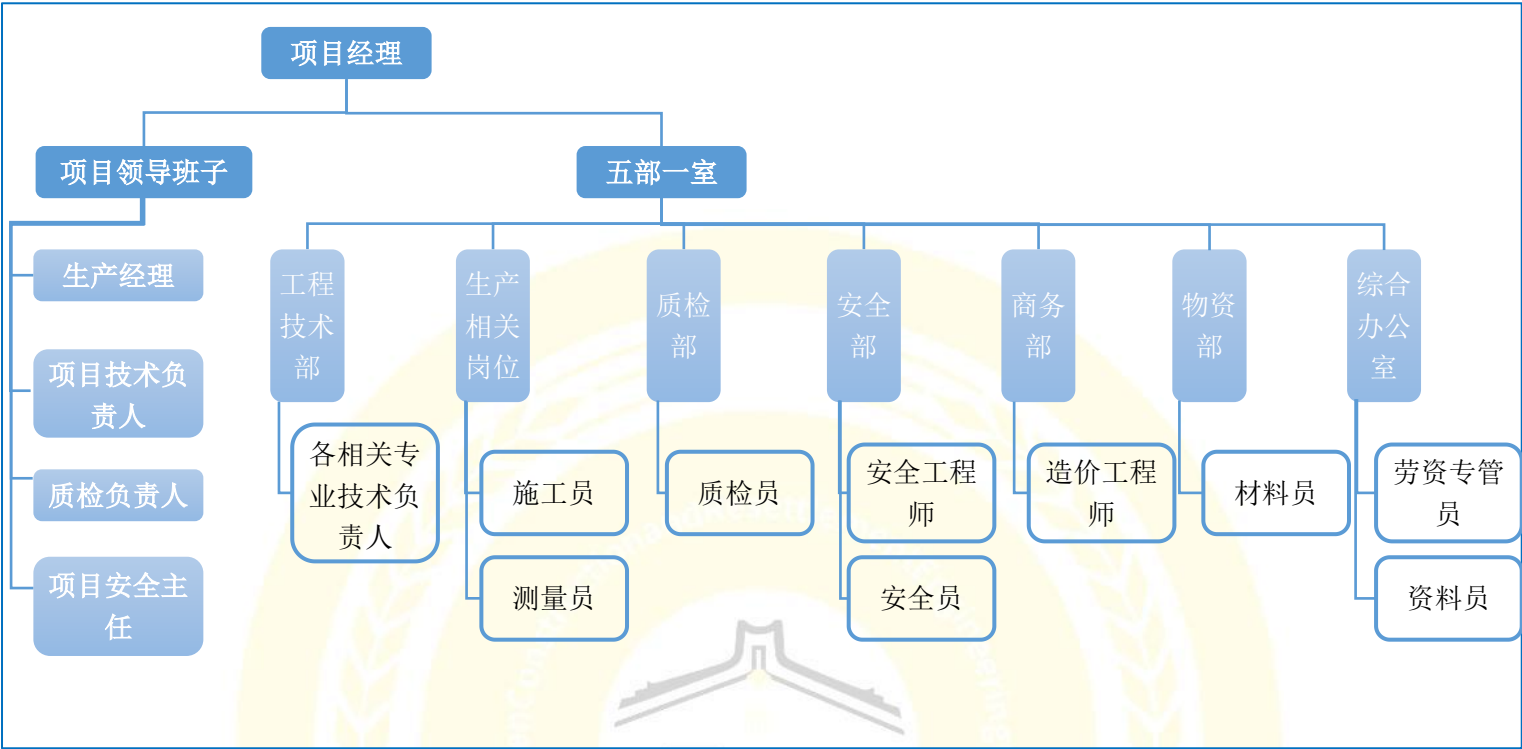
项目经理

项目领导班子

五部一室

生产经理

项目技术负责人

质检负责人

项目安全主任

工程技术部

各相关专业技术负责人

生产相关岗位

施工员

测量员

质检部

质检员

安全部

安全工程师

安全员

商务部

造价工程师

物资部

材料员

综合办公室

劳资专管员

资料员